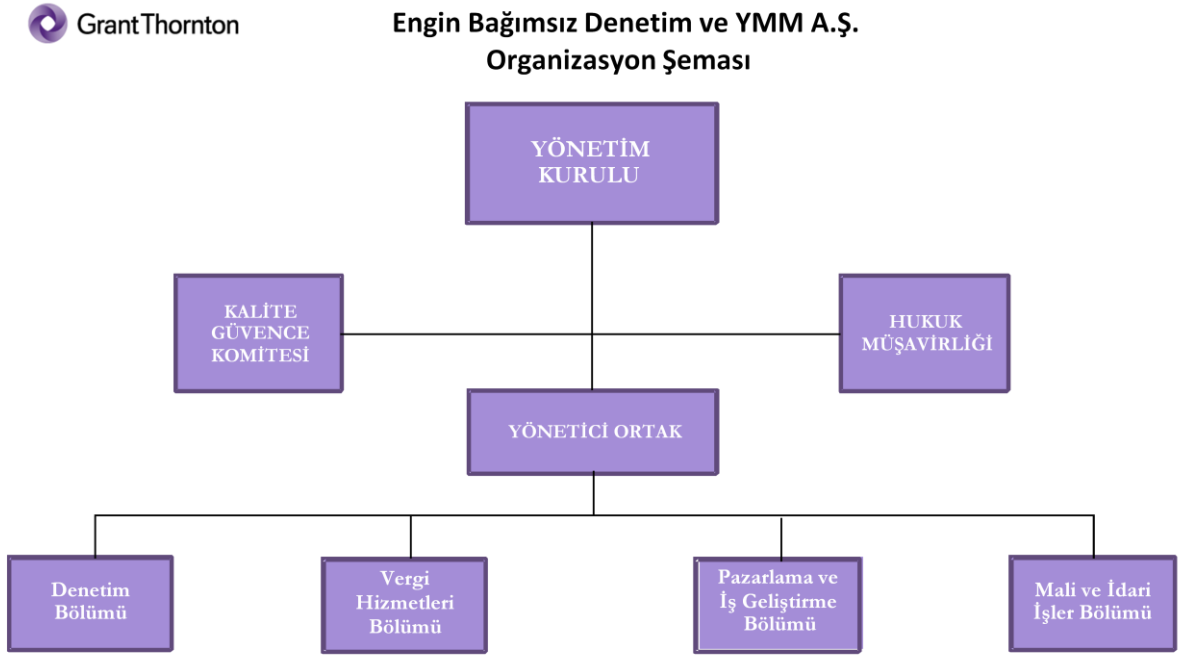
GrantThornton

Engin Bağımsız Denetim ve YMM A.Ş.
Organizasyon Şeması

YÖNETİM KURULU

KALİTE GÜVENCE KOMİTESİ

HUKUK MÜŞAVİRLİĞİ

YÖNETİCİ ORTAK

Denetim Bölümü

Vergi Hizmetleri Bölümü

Pazarlama ve İş Geliştirme Bölümü

Mali ve İdari İşler Bölümü